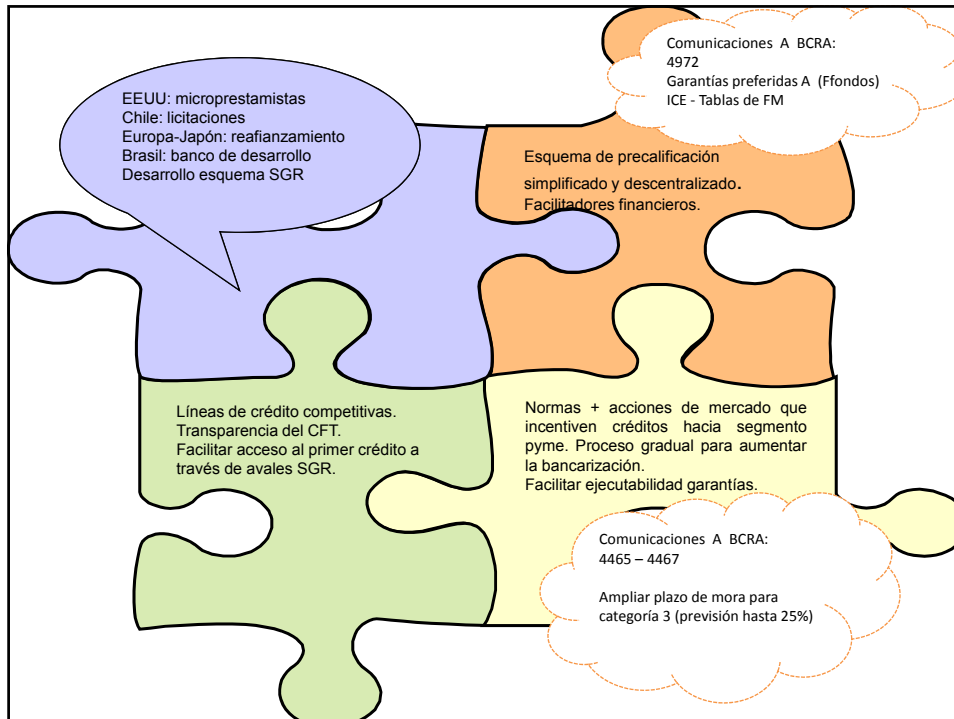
EEUU: microprestamistas
Chile: licitaciones
Europa-Japón: reafianzamiento
Brasil: banco de desarrollo
Desarrollo esquema SGR

Comunicaciones A BCRA: 4972
Garantías preferidas A (Ffondos)
ICE - Tablas de FM

Esquema de precalificación simplificado y descentralizado.
Facilitadores financieros.

Líneas de crédito competitivas.
Transparencia del CFT.
Facilitar acceso al primer crédito a través de avales SGR.

Normas + acciones de mercado que incentiven créditos hacia segmento pyme. Proceso gradual para aumentar la bancarización.
Facilitar ejecutabilidad garantías.

Comunicaciones A BCRA: 4465 – 4467

Ampliar plazo de mora para categoría 3 (previsión hasta 25%)